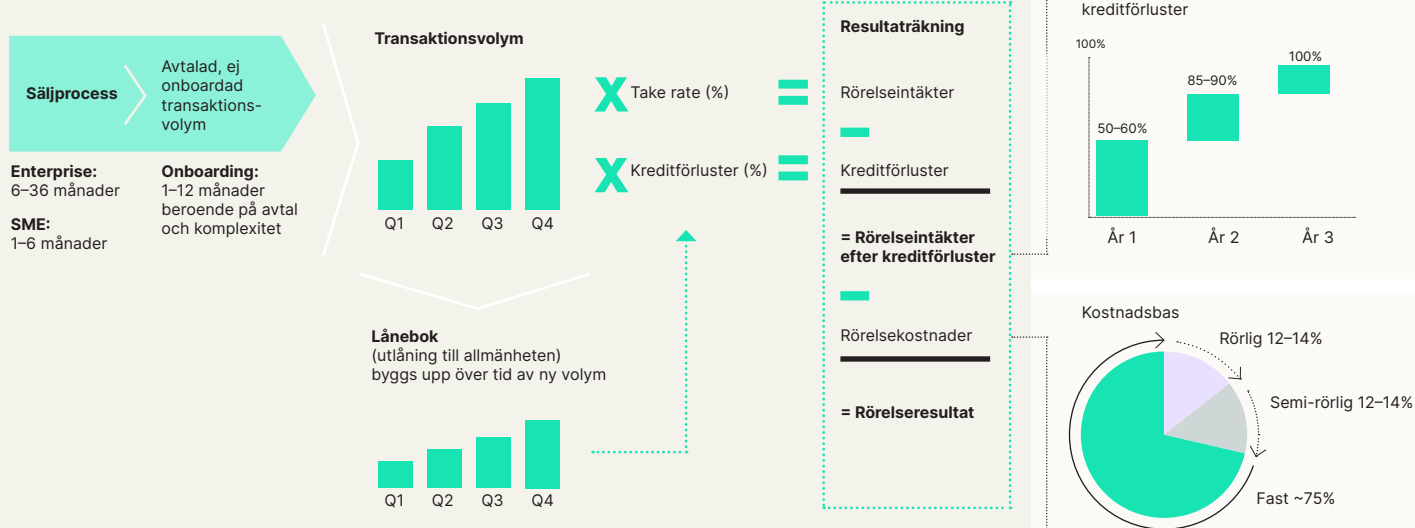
kreditförluster

Säljprocess

Avtalad, ej onboardad transaktionsvolym

Enterprise:
6–36 månader

SME:
1–6 månader

Onboarding:
1–12 månader beroende på avtal och komplexitet

Transaktionsvolym

Q1 Q2 Q3 Q4

X Take rate (%) =

X Kreditförluster (%) =

Lånebok
(utlåning till allmänheten) byggs upp över tid av ny volym

Q1 Q2 Q3 Q4

Resultaträkning

Rörelseintäkter

−

Kreditförluster

= Rörelseintäkter efter kreditförluster

−

Rörelsekostnader

= Rörelseresultat

100%

50–60%

85–90%

100%

År 1 År 2 År 3

Kostnadsbas

Rörlig 12–14%

Semi-rörlig 12–14%

Fast ~75%